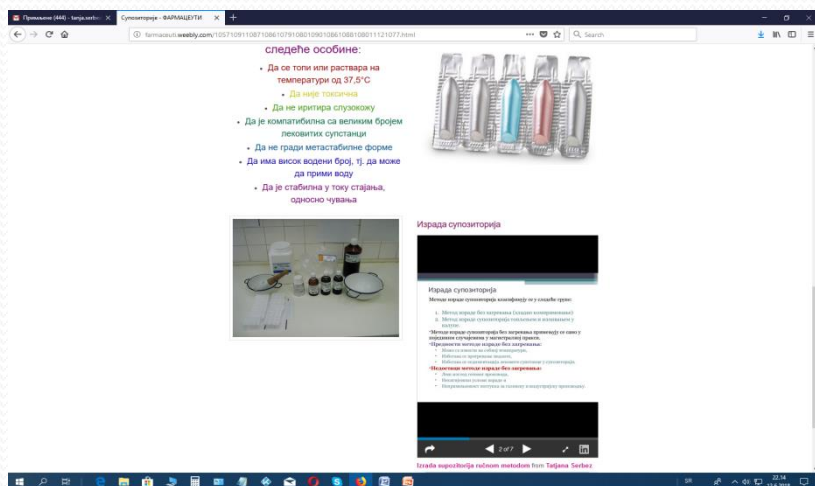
Примљено (444) - tanja.serbez × | Супозиторије - ФАРМАЦЕУТИ × | +

farmaceuti.weebly.com/10571091108710861079108010901086108810801121077.html

Search

следеће особине:

• Да се топи или раствара на температури од 37,5°C
• Да није токсична
• Да не иритира слузокожу
• Да је компатибилна са великим бројем лековитих супстанци
• Да не гради метастабилне форме
• Да има висок водени број, тј. да може да прими воду
• Да је стабилна у току стајања, односно чувања

Израда супозиторија

Израда супозиторија

Методе израде супозиторија класификују се у следеће групе:

1. Метод израде без загревања (хладно компримовање)
2. Метод израде супозиторија топљењем и изливањем у калупе.

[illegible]

◀ 2 of 7 ▶

Izrada supozitorija ručnom metodom from Tatjana Serbez

SR 22:14